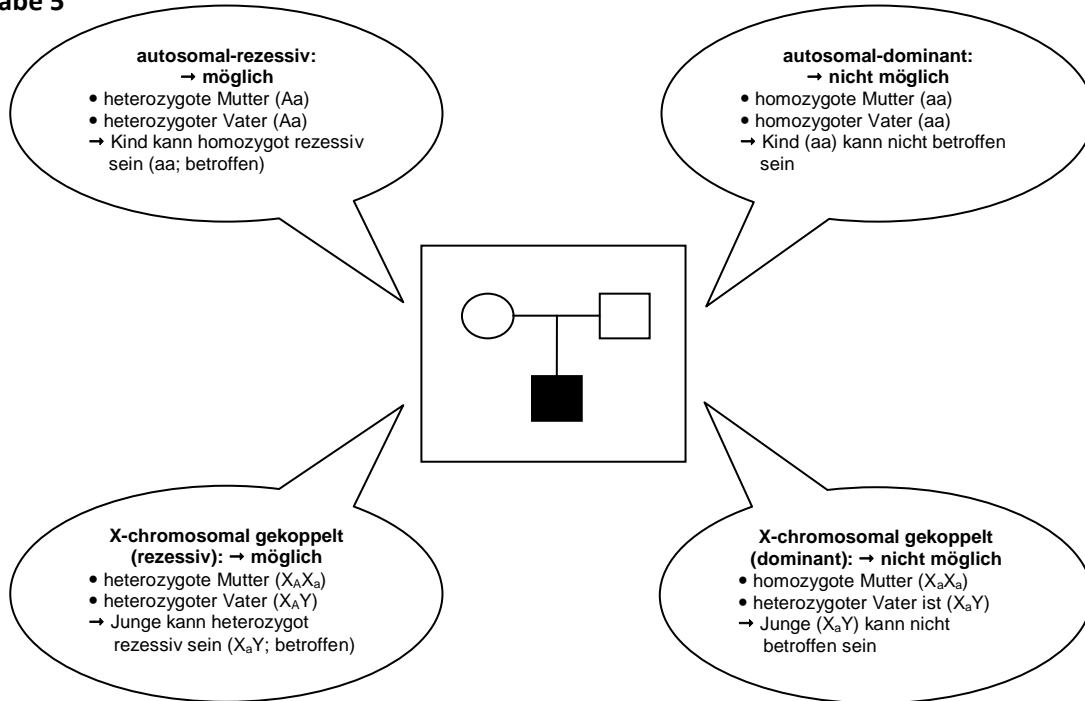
abe 5

**autosomal-rezessiv: → möglich**
• heterozygote Mutter (Aa)
• heterozygoter Vater (Aa)
→ Kind kann homozygot rezessiv sein (aa; betroffen)

**autosomal-dominant: → nicht möglich**
• homozygote Mutter (aa)
• homozygoter Vater (aa)
→ Kind (aa) kann nicht betroffen sein

**X-chromosomal gekoppelt (rezessiv): → möglich**
• heterozygote Mutter ($X_AX_a$)
• heterozygoter Vater ($X_AY$)
→ Junge kann heterozygot rezessiv sein ($X_aY$; betroffen)

**X-chromosomal gekoppelt (dominant): → nicht möglich**
• homozygote Mutter ($X_aX_a$)
• heterozygoter Vater ist ($X_aY$)
→ Junge ($X_aY$) kann nicht betroffen sein